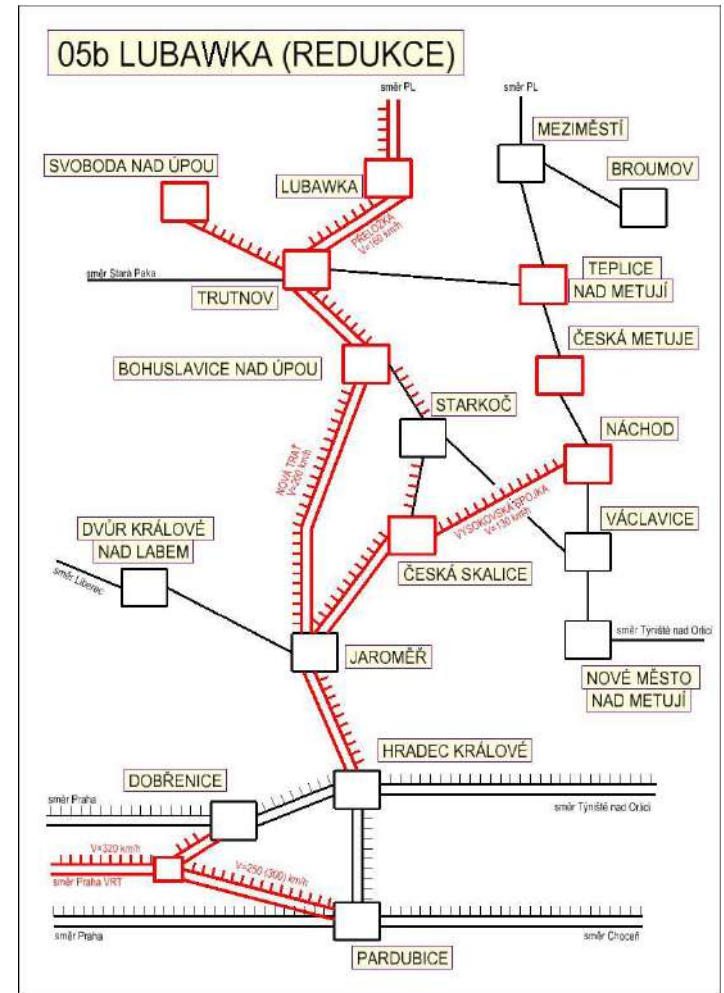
05b LUBAWKA (REDUKCE)

směr PL

směr PL

MEZIMĚSTÍ

SVOBODA NAD ÚPOU

LUBAWKA

BROUMOV

PŘELOŽKA V=160 km/h

směr Stará Paka

TRUTNOV

TEPLICE NAD METUJÍ

ČESKÁ METUJE

BOHUSLAVICE NAD ÚPOU

STARKOČ

NÁCHOD

NOVÁ TRAŤ V=200 km/h

VYSOKOVSKÁ SPOJKA V=130 km/h

VÁCLAVICE

DVŮR KRÁLOVÉ NAD LABEM

směr Liberec

ČESKÁ SKALICE

směr Týniště nad Orlicí

JAROMĚŘ

NOVÉ MĚSTO NAD METUJÍ

HRADEC KRÁLOVÉ

DOBŘENICE

směr Praha

směr Týniště nad Orlicí

V=320 km/h

směr Praha VRT

V=250 (300) km/h

směr Praha

směr Choceň

PARDUBICE